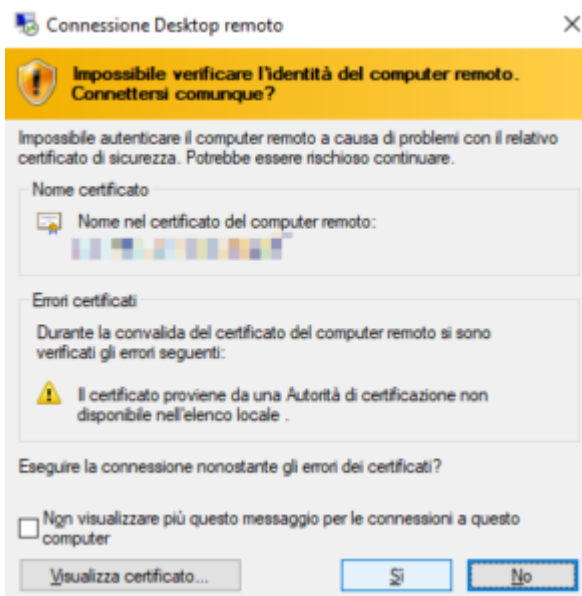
Connessione Desktop remoto

Impossibile verificare l'identità del computer remoto. Connettersi comunque?

Impossibile autenticare il computer remoto a causa di problemi con il relativo certificato di sicurezza. Potrebbe essere rischioso continuare.

Nome certificato

Nome nel certificato del computer remoto:
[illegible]

Errori certificati

Durante la convalida del certificato del computer remoto si sono verificati gli errori seguenti:

Il certificato proviene da una Autorità di certificazione non disponibile nell'elenco locale .

Eseguire la connessione nonostante gli errori dei certificati?

Non visualizzare più questo messaggio per le connessioni a questo computer

Visualizza certificato...

Sì

No